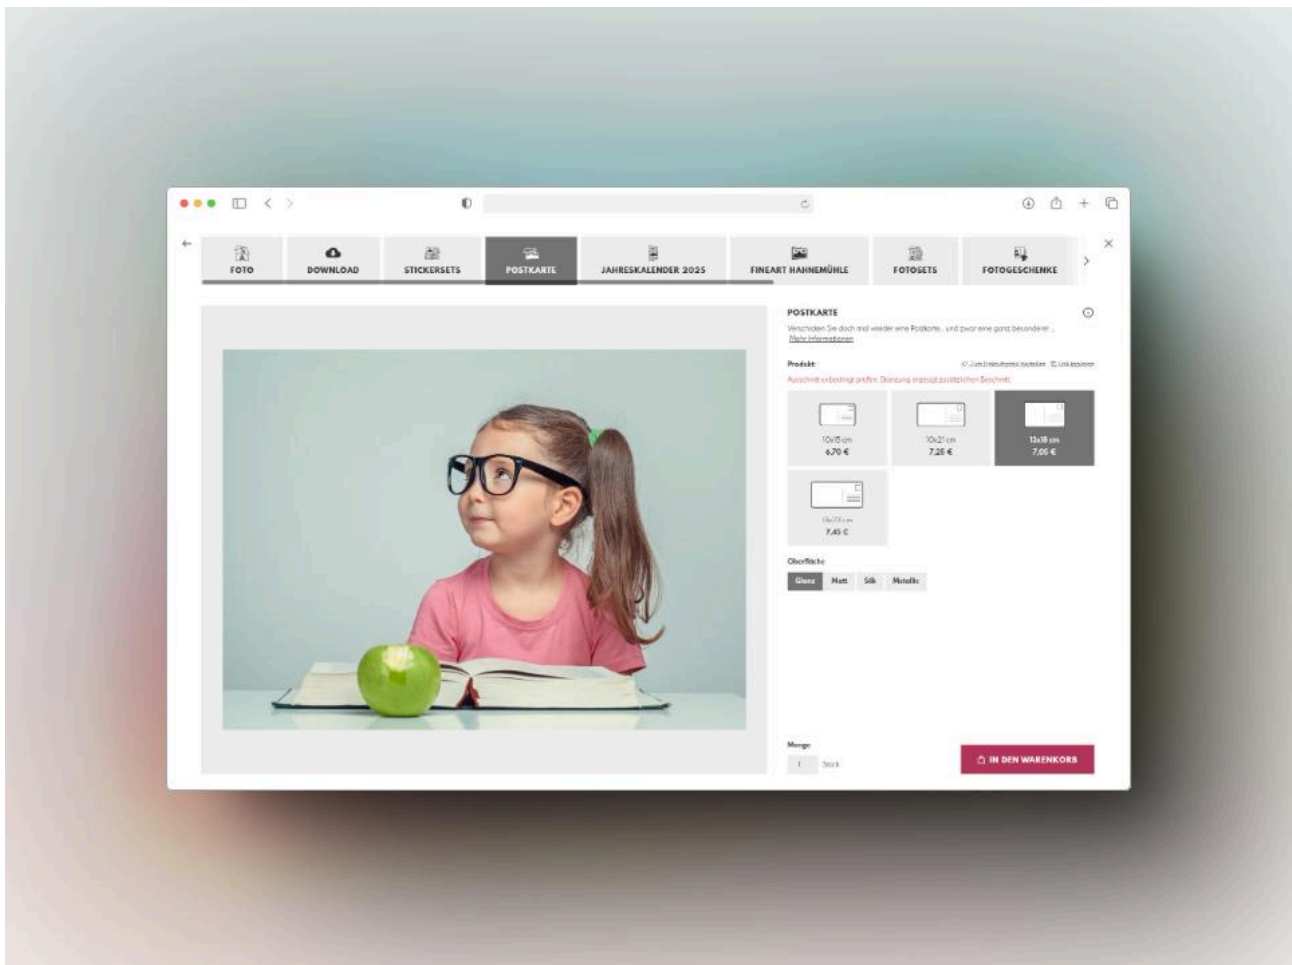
FOTO
DOWNLOAD
STICKERSETS
POSTKARTE
JAHRESKALENDER 2025
FINEART HAHNEMÜHLE
FOTOSETS
FOTOGESCHENKE

POSTKARTE

Verschicken Sie doch mal wieder eine Postkarte... und zwar eine ganz besondere! ...
Mehr Informationen

Produkt:
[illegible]
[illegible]

10x15 cm
6,70 €

10x21 cm
7,25 €

13x18 cm
7,05 €

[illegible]
7,45 €

Oberfläche
Glanz
Matt
Silk
Metallic

Menge
1
Stück

IN DEN WARENKORB